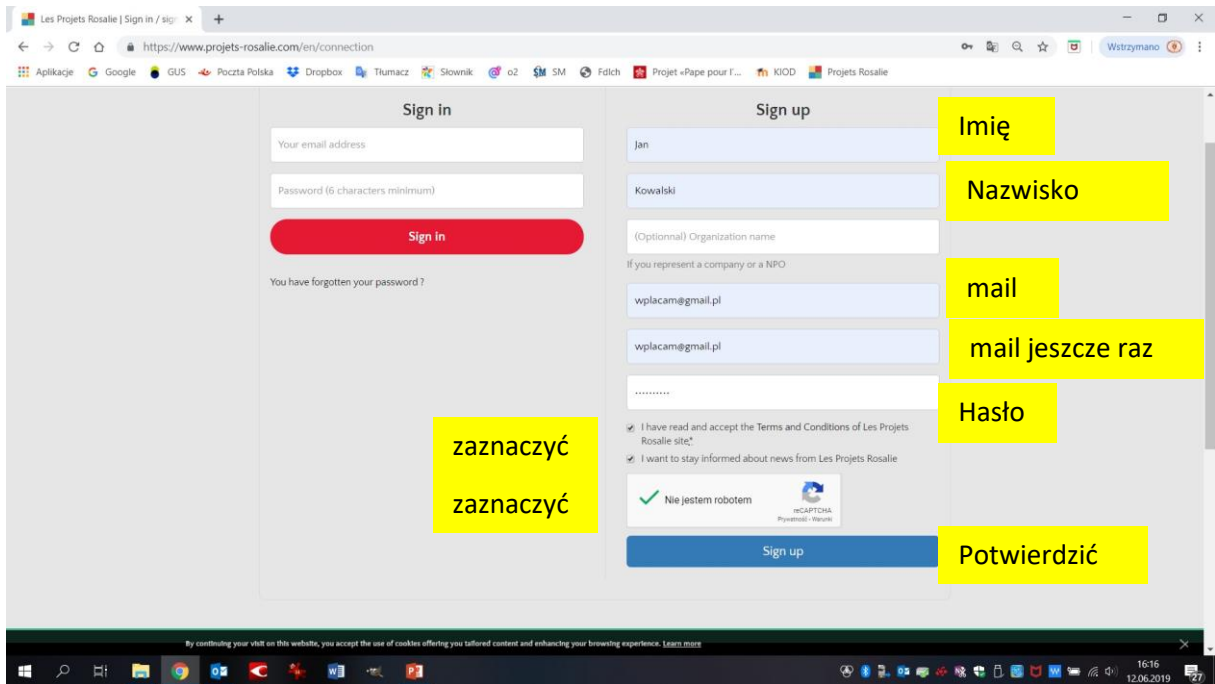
Les Projets Rosalie | Sign in / sign ×

https://www.projets-rosalie.com/en/connection

Wstrzymano

Aplikacje Google GUS Poczta Polska Dropbox Tłumacz Słownik o2 SM Fdlch Projet «Pape pour l'... KIOD Projets Rosalie

Sign in

Your email address

Password (6 characters minimum)

Sign in

You have forgotten your password ?

Sign up

Jan

Imię

Kowalski

Nazwisko

(Optionnal) Organization name

If you represent a company or a NPO

wplacam@gmail.pl

mail

wplacam@gmail.pl

mail jeszcze raz

..........

Hasło

I have read and accept the Terms and Conditions of Les Projets Rosalie site*

I want to stay informed about news from Les Projets Rosalie

zaznaczyć

zaznaczyć

Nie jestem robotem

reCAPTCHA
Prywatność - Warunki

Sign up

Potwierdzić

By continuing your visit on this website, you accept the use of cookies offering you tailored content and enhancing your browsing experience. Learn more

16:16
12.06.2019